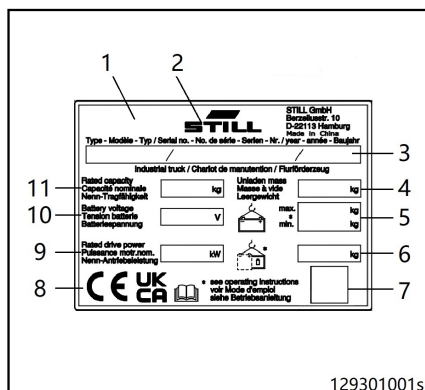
1
2
STILL
STILL GmbH
Berzeliusstr. 10
D-22113 Hamburg
Made in China
Type - Modèle - Typ / Serial no. - No. de série - Serien - Nr. / year - année - Baujahr
3
Industrial truck / Chariot de manutention / Flurförderzeug
11
Rated capacity
Capacité nominale
Nenn-Tragfähigkeit
kg
Unladen mass
Masse à vide
Leergewicht
kg
4
10
Battery voltage
Tension batterie
Batteriespannung
V
max.
±
min.
kg
kg
5
9
Rated drive power
Puissance motr.nom.
Nenn-Antriebsleistung
kW
kg
6
8
CE UK CA
see operating instructions
voir Mode d'emploi
siehe Betriebsanleitung
7
129301001s